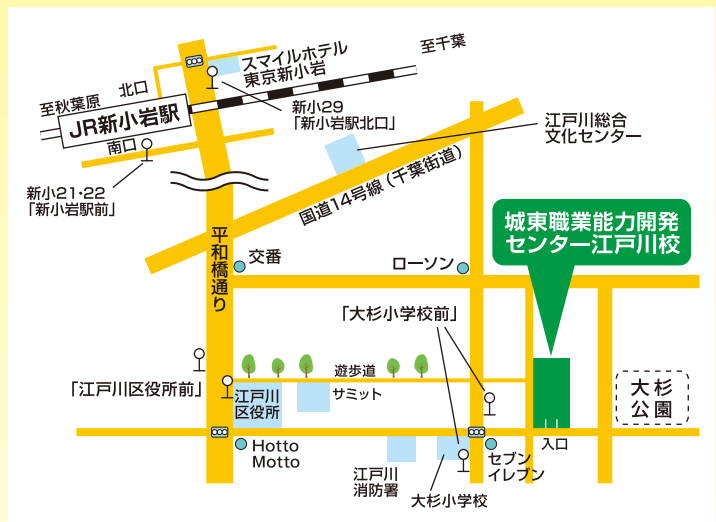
スマイルホテル
東京新小岩

至千葉

至秋葉原

北口

JR新小岩駅

南口

新小29
「新小岩駅北口」

江戸川総合
文化センター

新小21・22
「新小岩駅前」

国道14号線（千葉街道）

城東職業能力開発
センター江戸川校

平和橋通り

交番

ローソン

「大杉小学校前」

遊歩道

「江戸川区役所前」

江戸川
区役所

サミット

大杉
公園

Hotto
Motto

入口

セブン
イレブン

江戸川
消防署

大杉小学校